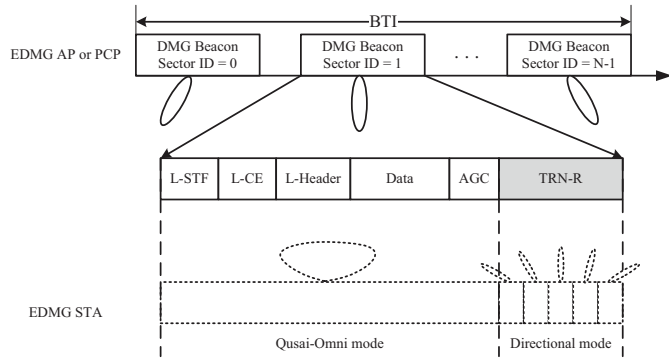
BTI

EDMG AP or PCP

DMG Beacon Sector ID = 0

DMG Beacon Sector ID = 1

. . .

DMG Beacon Sector ID = N-1

| L-STF | L-CE | L-Header | Data | AGC | TRN-R |
|---|---|---|---|---|---|

EDMG STA

Qusai-Omni mode

Directional mode